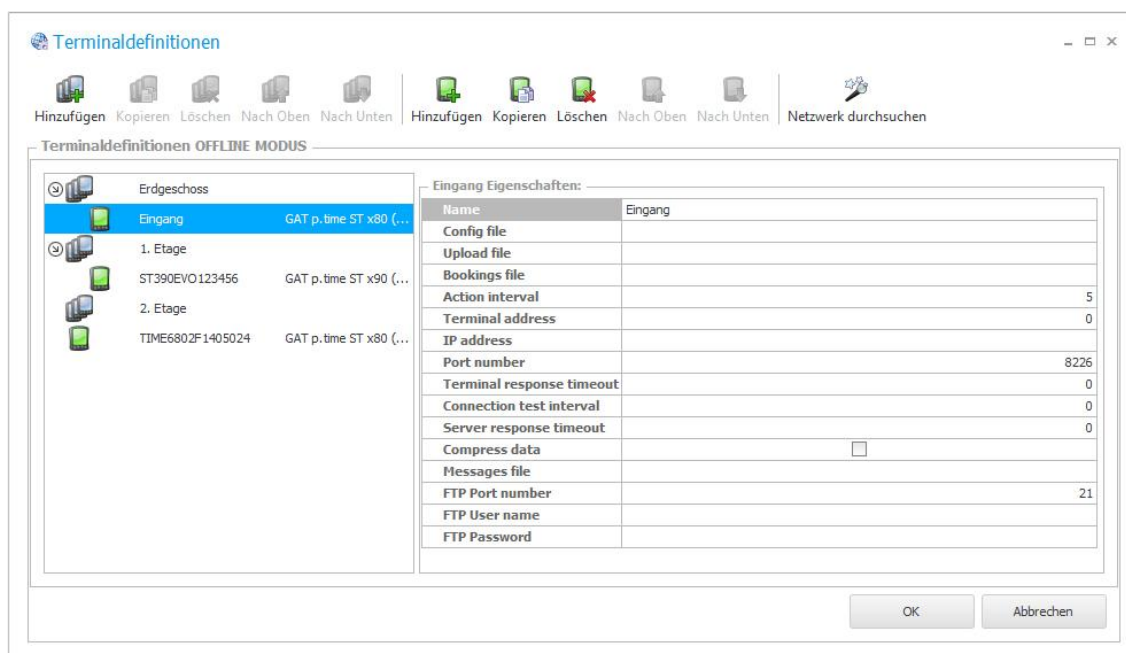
Terminaldefinitionen

Hinzufügen Kopieren Löschen Nach Oben Nach Unten Hinzufügen Kopieren Löschen Nach Oben Nach Unten Netzwerk durchsuchen

Terminaldefinitionen OFFLINE MODUS

Erdgeschoss
Eingang GAT p.time ST x80 (...
1. Etage
ST390EVO123456 GAT p.time ST x90 (...
2. Etage
TIME6802F1405024 GAT p.time ST x80 (...

Eingang Eigenschaften:

| Name | Eingang |
|---|---|
| Config file | |
| Upload file | |
| Bookings file | |
| Action interval | 5 |
| Terminal address | 0 |
| IP address | |
| Port number | 8226 |
| Terminal response timeout | 0 |
| Connection test interval | 0 |
| Server response timeout | 0 |
| Compress data | ☐ |
| Messages file | |
| FTP Port number | 21 |
| FTP User name | |
| FTP Password | |

OK Abbrechen